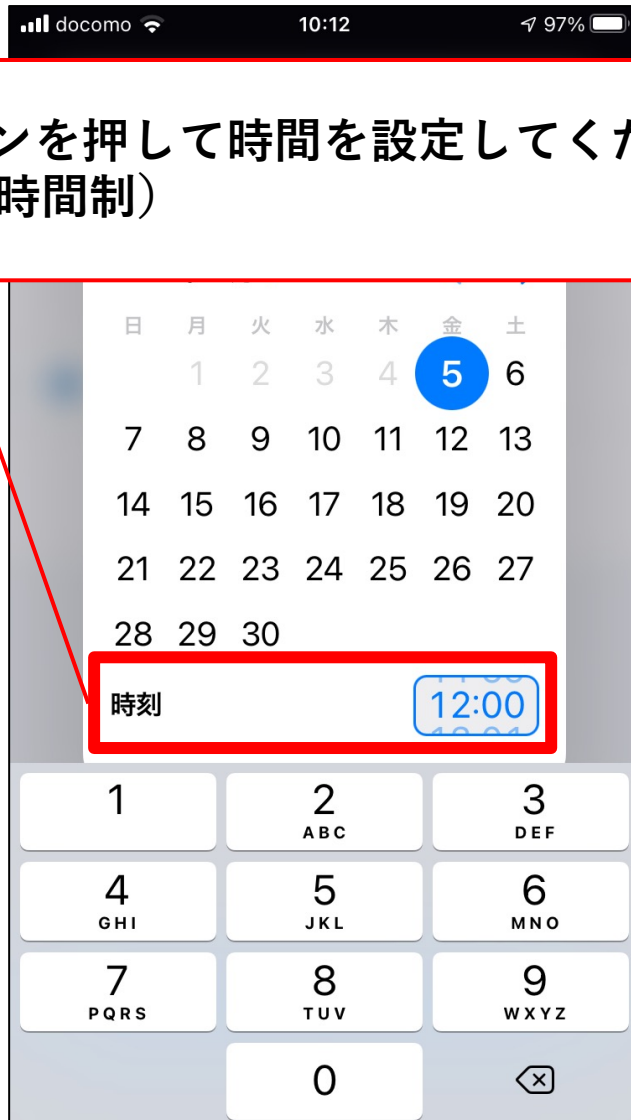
docomo 10:12 97%

ンを押して時間を設定してくだ
時間制）

日 月 火 水 木 金 土
1 2 3 4 5 6
7 8 9 10 11 12 13
14 15 16 17 18 19 20
21 22 23 24 25 26 27
28 29 30

時刻 12:00

1
2 ABC
3 DEF
4 GHI
5 JKL
6 MNO
7 PQRS
8 TUV
9 WXYZ
0